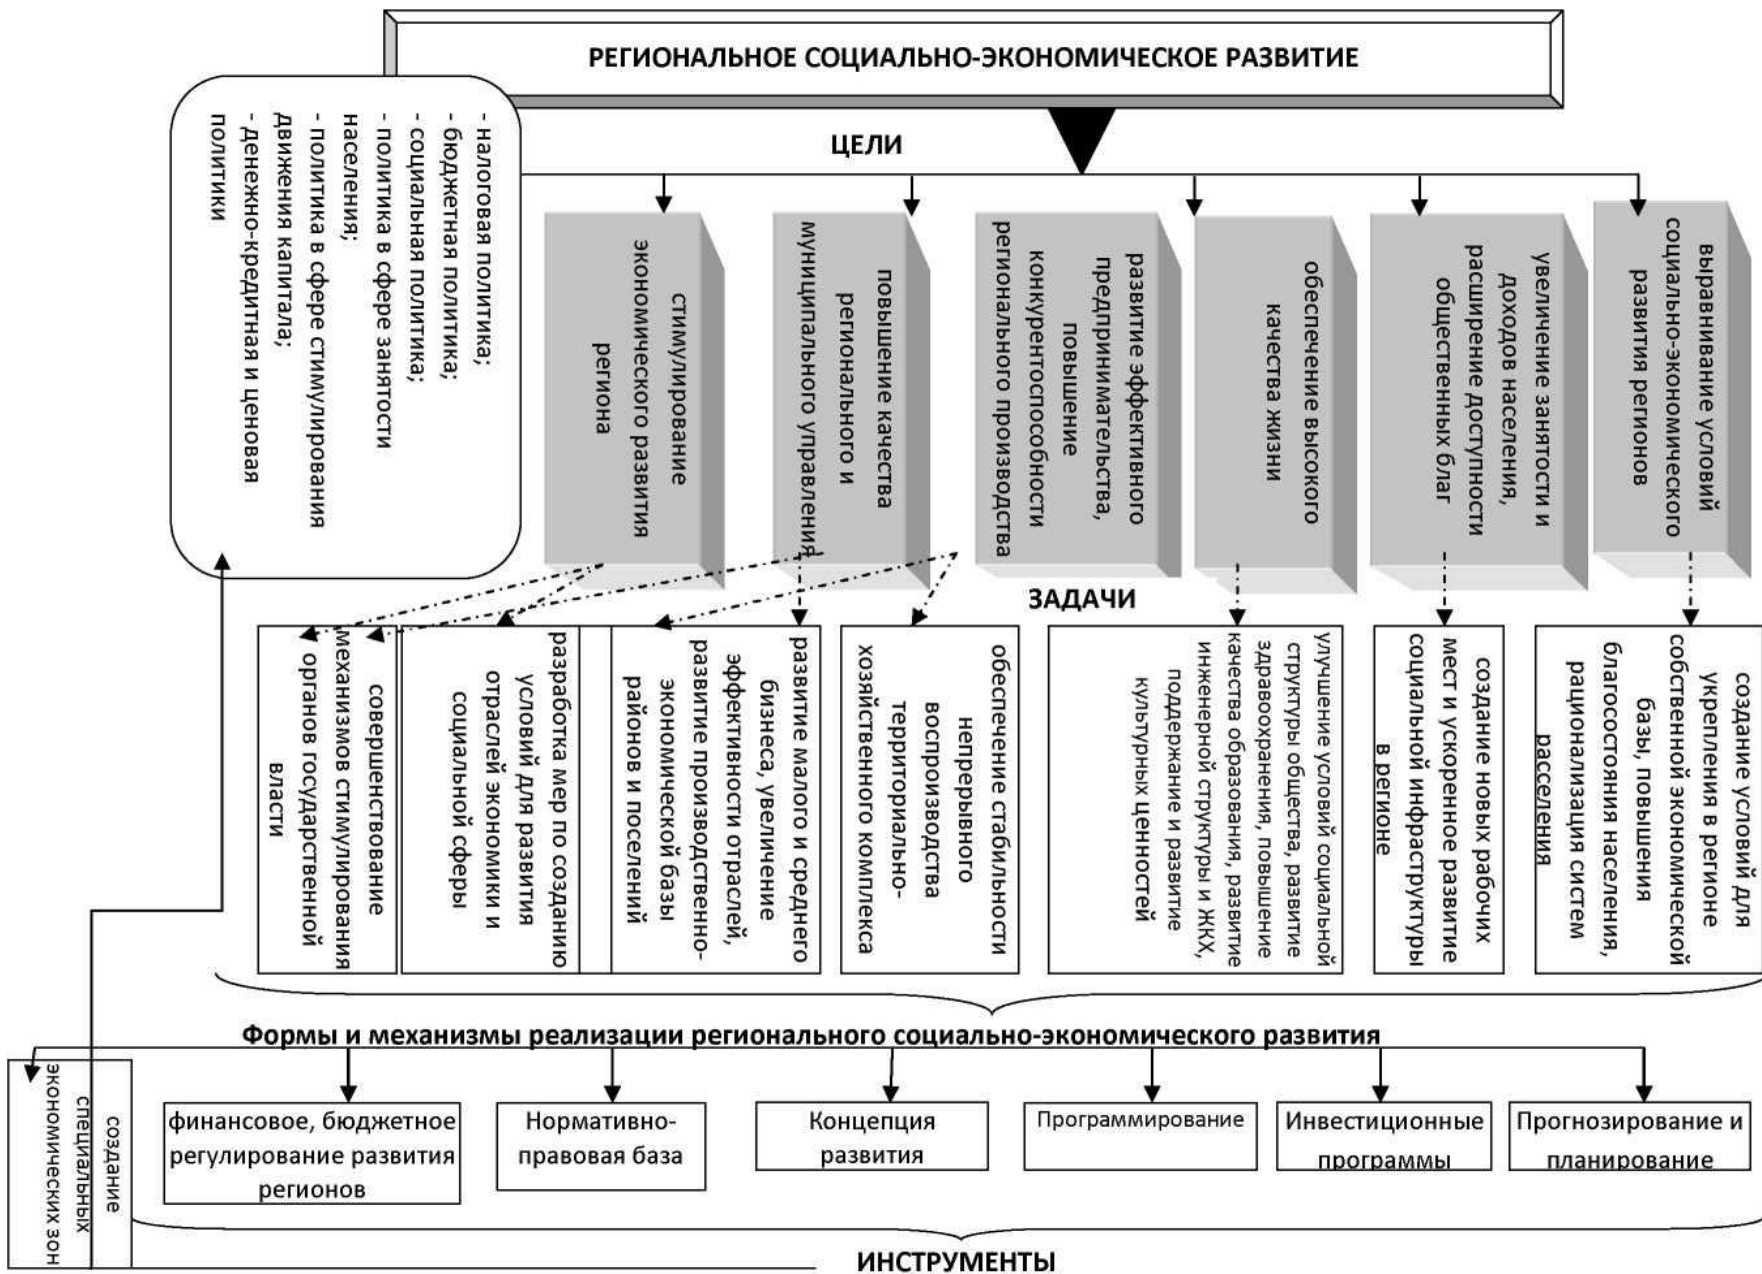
РЕГИОНАЛЬНОЕ СОЦИАЛЬНО-ЭКОНОМИЧЕСКОЕ РАЗВИТИЕ

ЦЕЛИ

- налоговая политика;
- бюджетная политика;
- социальная политика;
- политика в сфере занятости населения;
- политика в сфере стимулирования движения капитала;
- денежно-кредитная и ценовая политики

стимулирование экономического развития региона

повышение качества регионального и муниципального управления

развитие эффективного предпринимательства, повышение конкурентоспособности регионального производства

обеспечение высокого качества жизни

увеличение занятости и доходов населения, расширение доступности общественных благ

выравнивание условий социально-экономического развития регионов

ЗАДАЧИ

совершенствование механизмов стимулирования органов государственной власти

разработка мер по созданию условий для развития отраслей экономики и социальной сферы

развитие малого и среднего бизнеса, увеличение эффективности отраслей, развитие производственно-экономической базы районов и поселений

обеспечение стабильности непрерывного воспроизводства территориально-хозяйственного комплекса

улучшение условий социальной структуры общества, развитие здравоохранения, повышение качества образования, развитие инженерной структуры и ЖКХ, поддержание и развитие культурных ценностей

создание новых рабочих мест и ускоренное развитие социальной инфраструктуры в регионе

создание условий для укрепления в регионе собственной экономической базы, повышения благосостояния населения, рационализация систем расселения

Формы и механизмы реализации регионального социально-экономического развития

создание специальных экономических зон

финансовое, бюджетное регулирование развития регионов

Нормативно-правовая база

Концепция развития

Программирование

Инвестиционные программы

Прогнозирование и планирование

ИНСТРУМЕНТЫ